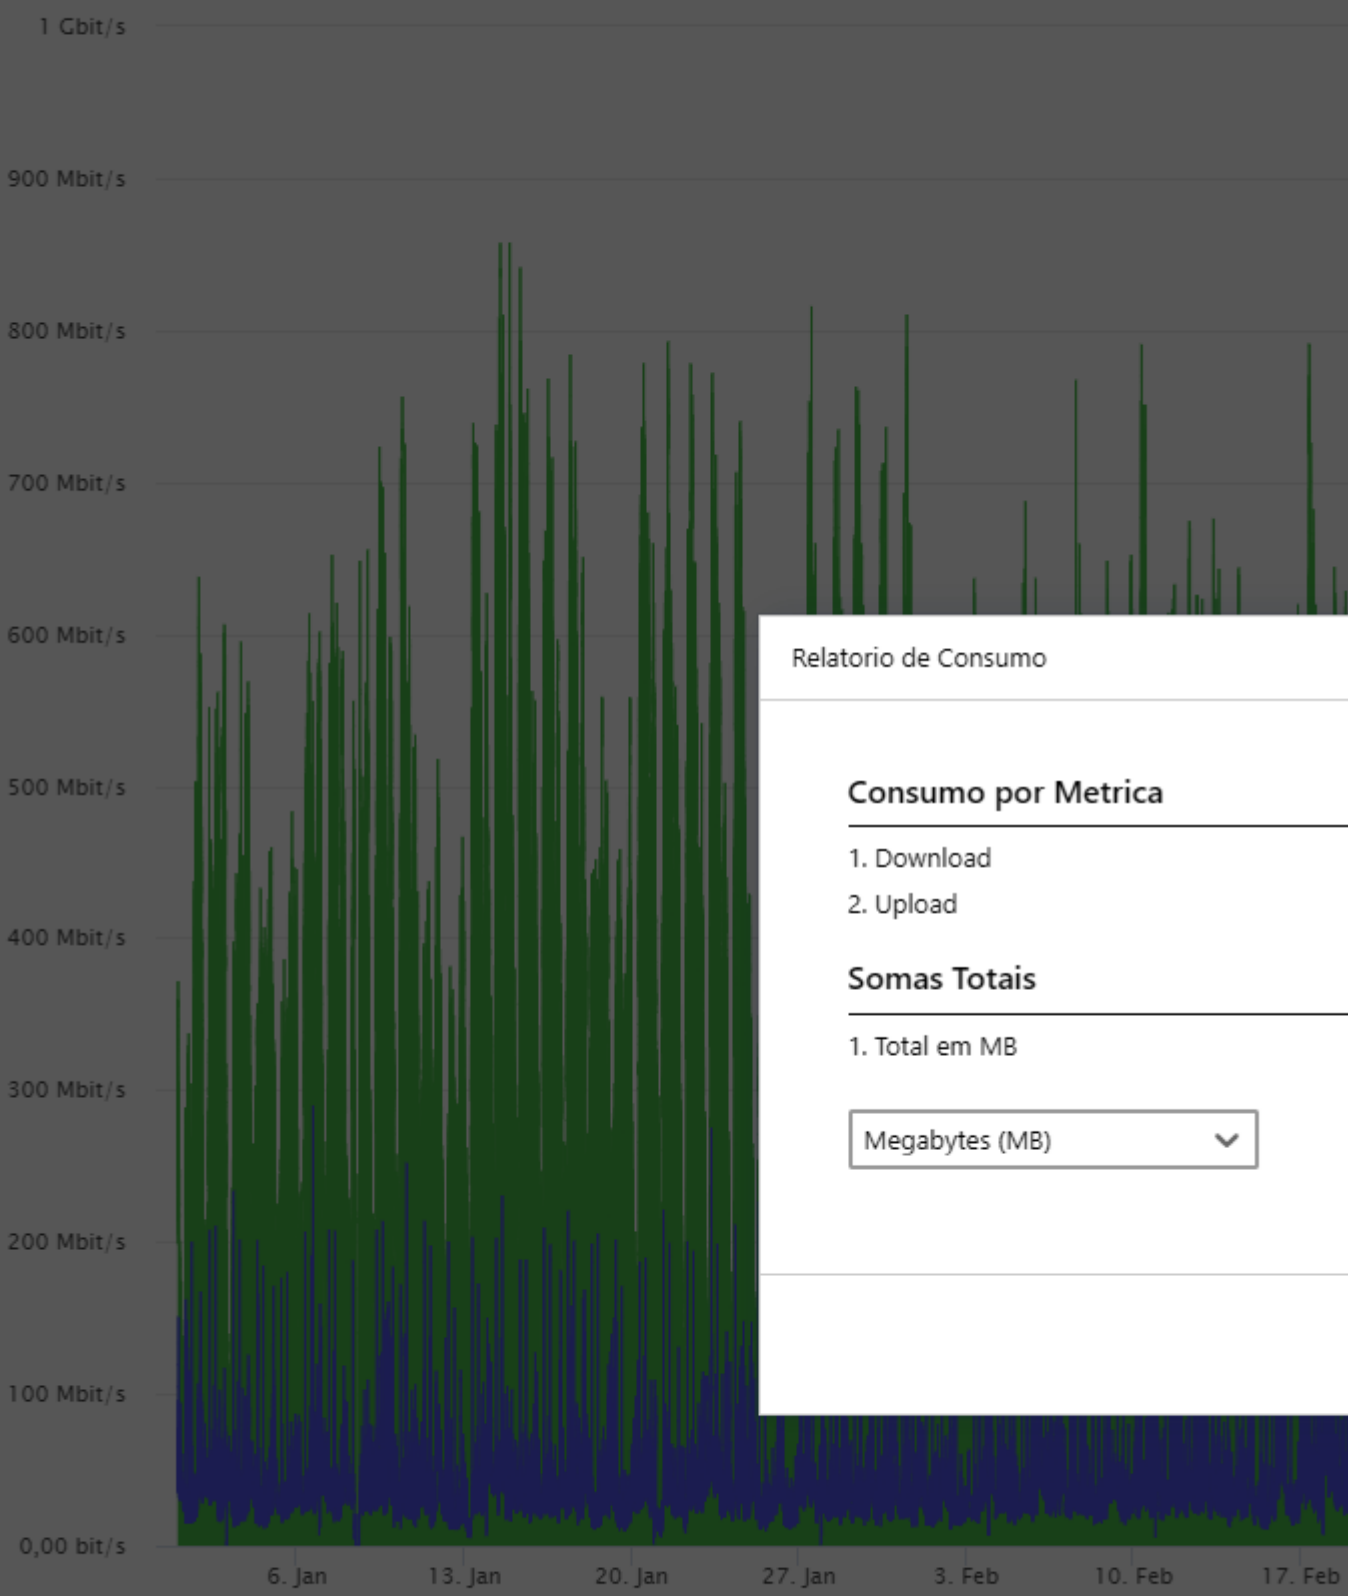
1 Gbit/s
900 Mbit/s
800 Mbit/s
700 Mbit/s
600 Mbit/s
500 Mbit/s
400 Mbit/s
300 Mbit/s
200 Mbit/s
100 Mbit/s
0,00 bit/s

6. Jan
13. Jan
20. Jan
27. Jan
3. Feb
10. Feb
17. Feb

Relatorio de Consumo

Consumo por Metrica

1. Download
2. Upload

Somas Totais

1. Total em MB

Megabytes (MB)